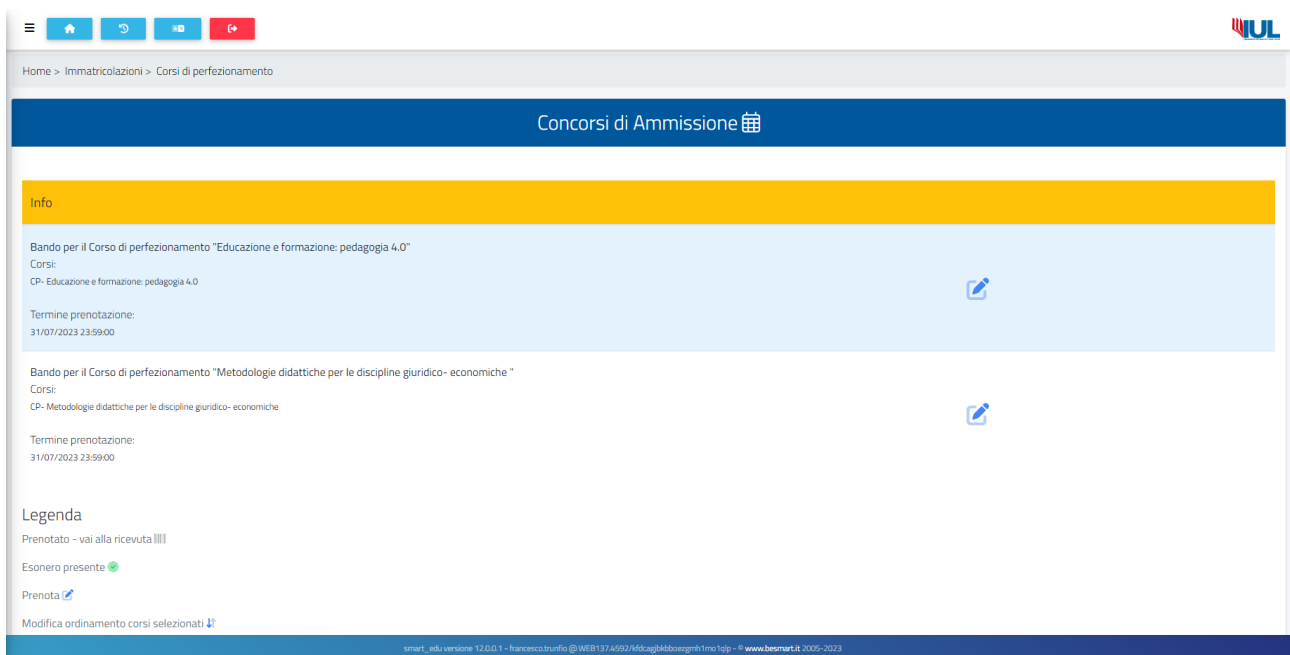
IUL

Home > Immatricolazioni > Corsi di perfezionamento

Concorsi di Ammissione

Info

Bando per il Corso di perfezionamento "Educazione e formazione: pedagogia 4.0"
Corsi:
CP- Educazione e formazione: pedagogia 4.0

Termine prenotazione:
31/07/2023 23:59:00

Bando per il Corso di perfezionamento "Metodologie didattiche per le discipline giuridico- economiche "
Corsi:
CP- Metodologie didattiche per le discipline giuridico- economiche

Termine prenotazione:
31/07/2023 23:59:00

Legenda
Prenotato - vai alla ricevuta

Esonero presente

Prenota

Modifica ordinamento corsi selezionati

smart_edu versione 12.0.0.1 - francesco.trunfio @ WEB137.4592/kfdcagjbkbboezgmh1mo1qlp - © www.besmart.it 2005-2023